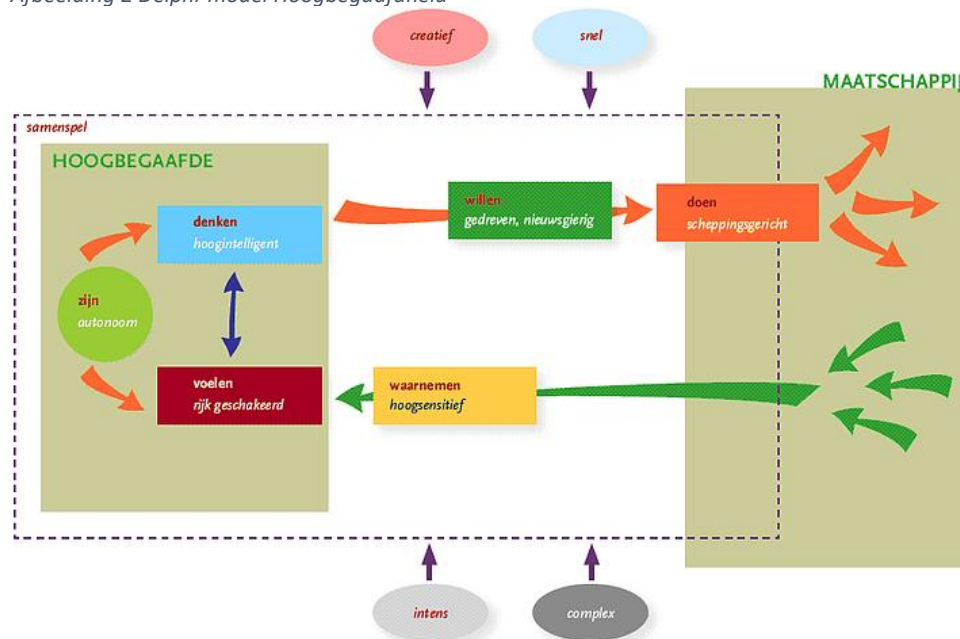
Afbeelding 2 Delphi-model Hoogbegaafdheid

creatief

snel

MAATSCHAPPIJ

samenspel

HOOGBEGAAFDE

denken
hoogintelligent

willen
gedreven, nieuwsgierig

doen
scheppingsgericht

zijn
autonoom

voelen
rijk geschakeerd

waarnemen
hoogsensitief

intens

complex